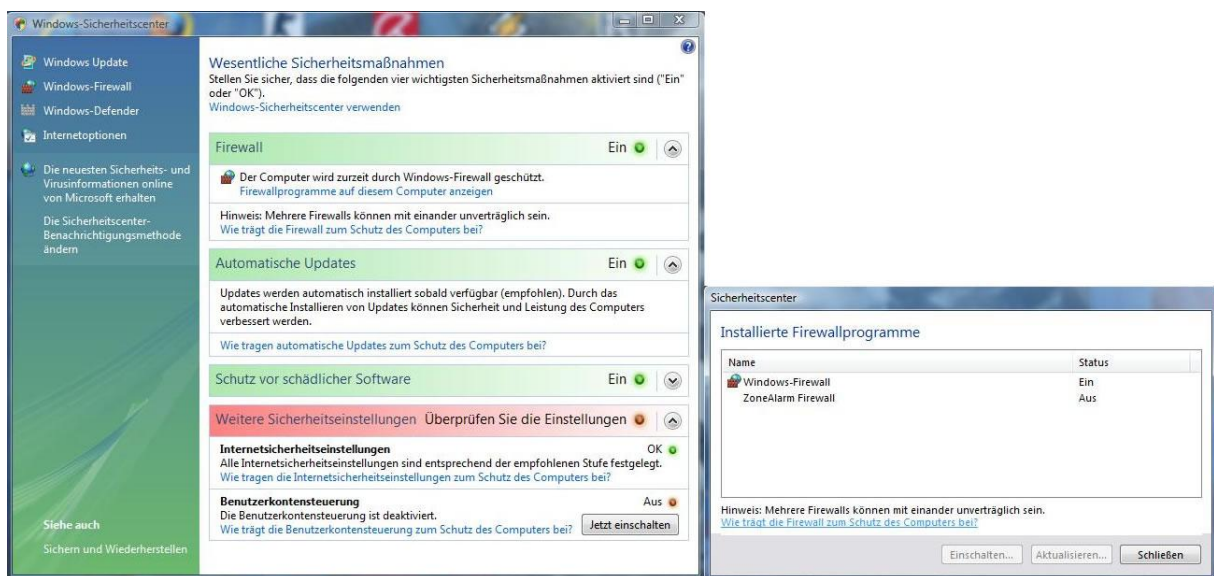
Windows-Sicherheitscenter

Windows Update
Windows-Firewall
Windows-Defender
Internetoptionen

Die neuesten Sicherheits- und Virusinformationen online von Microsoft erhalten

Die Sicherheitscenter-Benachrichtigungsmethode ändern

Siehe auch
Sichern und Wiederherstellen

Wesentliche Sicherheitsmaßnahmen
Stellen Sie sicher, dass die folgenden vier wichtigsten Sicherheitsmaßnahmen aktiviert sind ("Ein" oder "OK").
Windows-Sicherheitscenter verwenden

Firewall Ein

Der Computer wird zurzeit durch Windows-Firewall geschützt.
Firewallprogramme auf diesem Computer anzeigen

Hinweis: Mehrere Firewalls können mit einander unverträglich sein.
Wie trägt die Firewall zum Schutz des Computers bei?

Automatische Updates Ein

Updates werden automatisch installiert sobald verfügbar (empfohlen). Durch das automatische Installieren von Updates können Sicherheit und Leistung des Computers verbessert werden.

Wie tragen automatische Updates zum Schutz des Computers bei?

Schutz vor schädlicher Software Ein

Weitere Sicherheitseinstellungen Überprüfen Sie die Einstellungen

Internetsicherheitseinstellungen OK
Alle Internetsicherheitseinstellungen sind entsprechend der empfohlenen Stufe festgelegt.
Wie tragen die Internetsicherheitseinstellungen zum Schutz des Computers bei?

Benutzerkontensteuerung Aus
Die Benutzerkontensteuerung ist deaktiviert.
Wie trägt die Benutzerkontensteuerung zum Schutz des Computers bei? Jetzt einschalten

Sicherheitscenter

Installierte Firewallprogramme

| Name | Status |
|---|---|
| Windows-Firewall | Ein |
| ZoneAlarm Firewall | Aus |

Hinweis: Mehrere Firewalls können mit einander unverträglich sein.
Wie trägt die Firewall zum Schutz des Computers bei?

Einschalten... Aktualisieren... Schließen